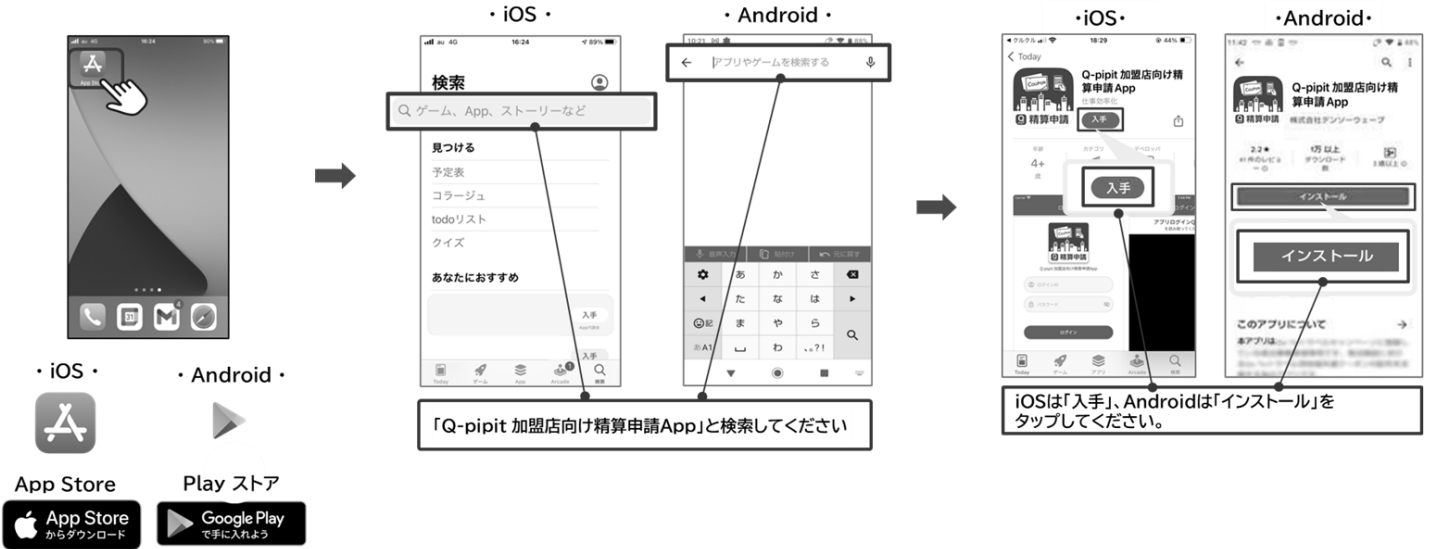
App Store

・iOS・

・Android・

App Store

Play ストア

App Store からダウンロード

Google Play で手に入れよう

・iOS・

16:24

検索

ゲーム、App、ストーリーなど

見つける

予定表

コラージュ

todoリスト

クイズ

あなたにおすすめ

入手

入手

Today ゲーム App Arcade 検索

・Android・

アプリやゲームを検索する

あ か さ

た な は

ま や ら

わ 、。?!

「Q-pipit 加盟店向け精算申請App」と検索してください

・iOS・

18:29

Today

Q-pipit 加盟店向け精算申請App

仕事効率化

精算申請

入手

4+

入手

精算申請

ログイン

アプリログイン

Today ゲーム アプリ Arcade 検索

・Android・

Q-pipit 加盟店向け精算申請App

精算申請

株式会社デンソーウェーブ

1万 以上 ダウンロード数

インストール

インストール

このアプリについて

本アプリは

iOSは「入手」、Androidは「インストール」をタップしてください。